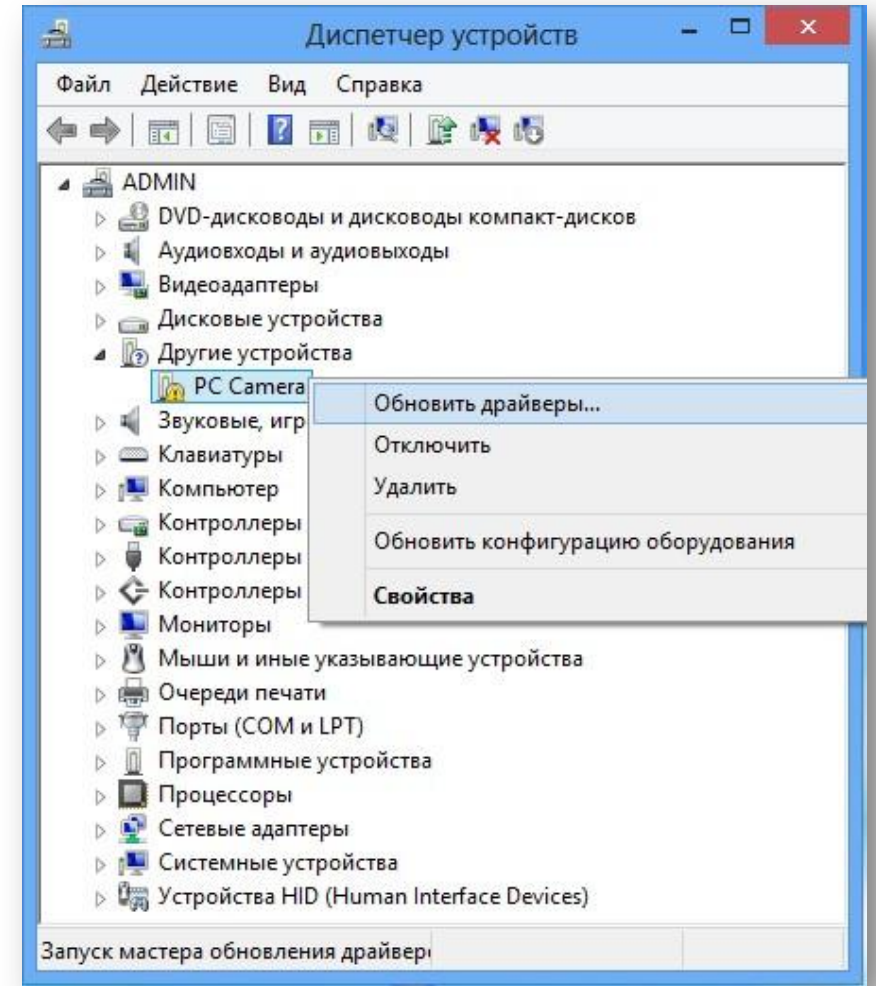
Диспетчер устройств

Файл Действие Вид Справка

ADMIN
DVD-дисководы и дисководы компакт-дисков
Аудиовходы и аудиовыходы
Видеоадаптеры
Дисковые устройства
Другие устройства
PC Camera
Звуковые, игр
Клавиатуры
Компьютер
Контроллеры
Контроллеры
Контроллеры
Мониторы
Мыши и иные указывающие устройства
Очереди печати
Порты (COM и LPT)
Программные устройства
Процессоры
Сетевые адаптеры
Системные устройства
Устройства HID (Human Interface Devices)

Обновить драйверы...
Отключить
Удалить
Обновить конфигурацию оборудования
Свойства

Запуск мастера обновления драйвер